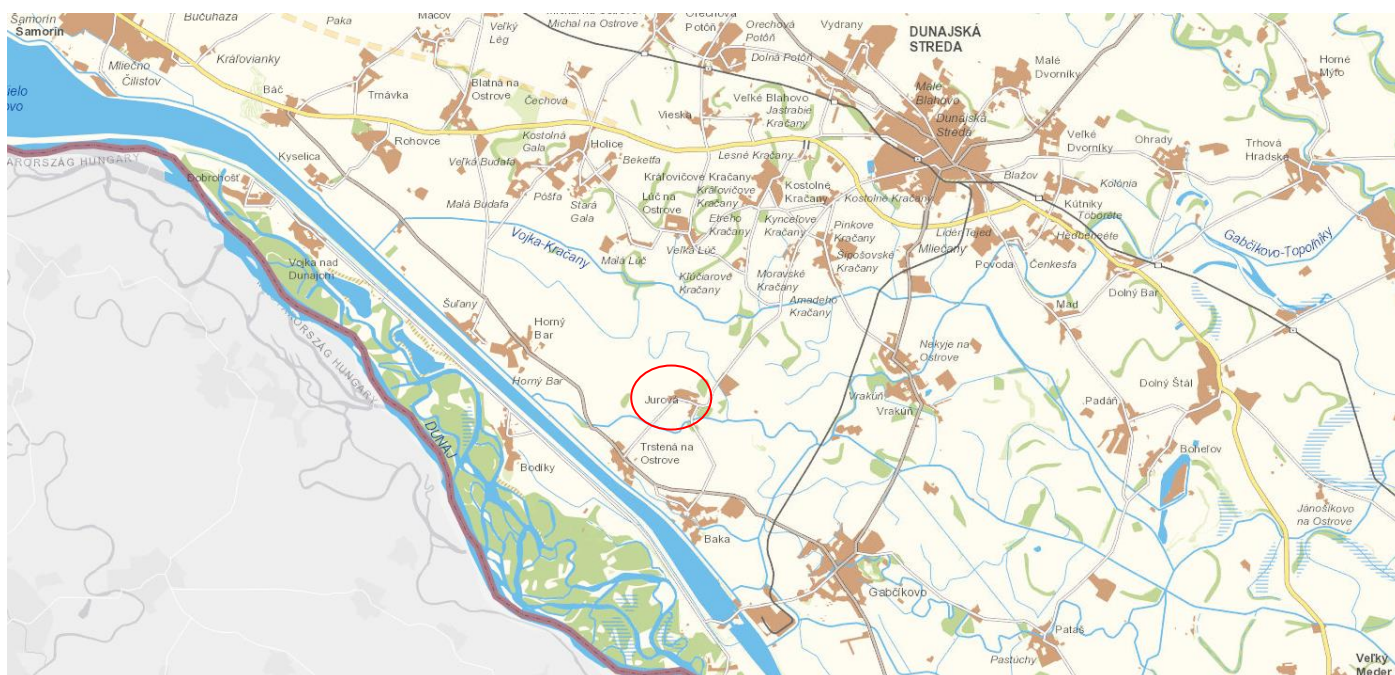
Šamorín
Šamorín
Bučuháza
Paka
Macov
Veľký Lég
Michal na Ostrove
Orechová Potôň
Orechová Potôň
Vydrany
DUNAJSKÁ STREDA
Malé Dvorníky
Horné Mýto
Mliečno
Čilistov
Kráľovianky
Báč
Trnávka
Blatná na Ostrove
Čechová
Dolná Potôň
Veľké Blahovo
Jastrabie Kračany
Malé Blahovo
Dunajská Streda
Veľké Dvorníky
Ohrady
Trhová Hradská
ielo
ovo
Rohovce
Kyselica
Kostolná Gala
Holice
Vieska
Lesné Kračany
MAĎARORSZÁG HUNGARY
Dobrohošť
Veľká Budafa
Beketfa
Kráľovičove Kračany
Kráľovičove Kračany
Kostolné Kračany
Kostolné Kračany
Blažov
Kolónia
Kútniky
Topoľové
Malá Budafa
Pôšfa
Stará Gala
Lúč na Ostrove
Etreho Kračany
Kynceľove Kračany
Pinkove Kračany
Lidér Tejed
Hodberek
Gabčíkovo-Topoľníky
Vojka-Kračany
Malá Lúč
Veľká Lúč
Šipošovské Kračany
Mliečany
Povoda
Čenkesfa
Vojka nad Dunajom
Kľúčiarove Kračany
Moravské Kračany
Amadeho Kračany
Dolný Bar
Šuľany
Mad
MAĎARORSZÁG HUNGARY
Horný Bar
Nekyje na Ostrove
Horný Bar
Jurová
Vrakúň
Vrakúň
Padáň
Dolný Štál
DUNAJ
Trstená na Ostrove
Bodíky
Boheľov
Jánošíkovo na Ostrove
Baka
Gabčíkovo
Pataš
Pastuchy
Veľký Meder